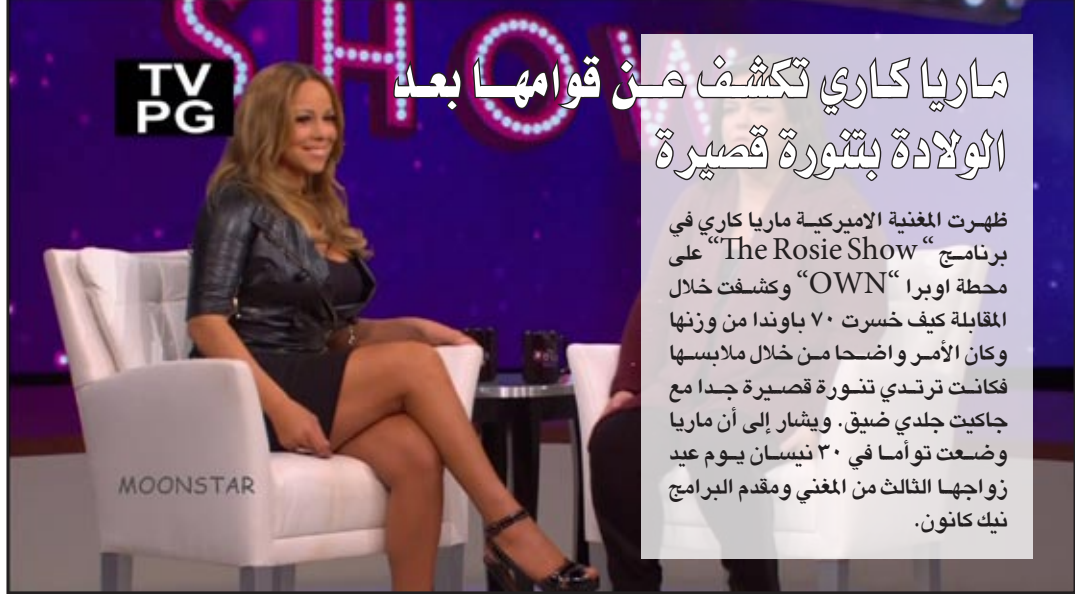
SHOW

TV PG

ماريا كاري تكشف عن قوامها بعد الولادة بتنورة قصيرة

ظهرت المغنية الاميركية ماريا كاري في برنامج "The Rosie Show" على محطة اوبرا "OWN" وكشفت خلال المقابلة كيف خسرت ٧٠ باوندا من وزنها وكان الأمر واضحا من خلال ملابسها فكانت ترتدي تنورة قصيرة جدا مع جاكيت جلدي ضيق. ويشار إلى أن ماريا وضعت توأما في ٣٠ نيسان يوم عيد زواجها الثالث من المغني ومقدم البرامج نيك كانون.

MOONSTAR